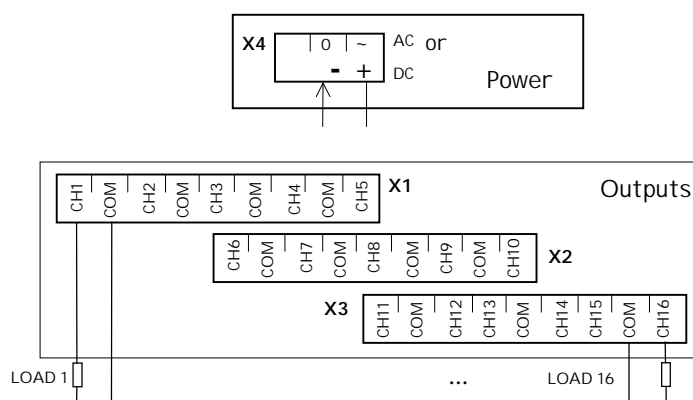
X4

0 ~ AC or

- + DC

Power

X1

| CH1 | COM | CH2 | COM | CH3 | COM | CH4 | COM | CH5 |
|---|---|---|---|---|---|---|---|---|

Outputs

| CH6 | COM | CH7 | COM | CH8 | COM | CH9 | COM | CH10 |
|---|---|---|---|---|---|---|---|---|

X2

X3

| CH11 | COM | CH12 | CH13 | COM | CH14 | CH15 | COM | CH16 |
|---|---|---|---|---|---|---|---|---|

LOAD 1

...

LOAD 16